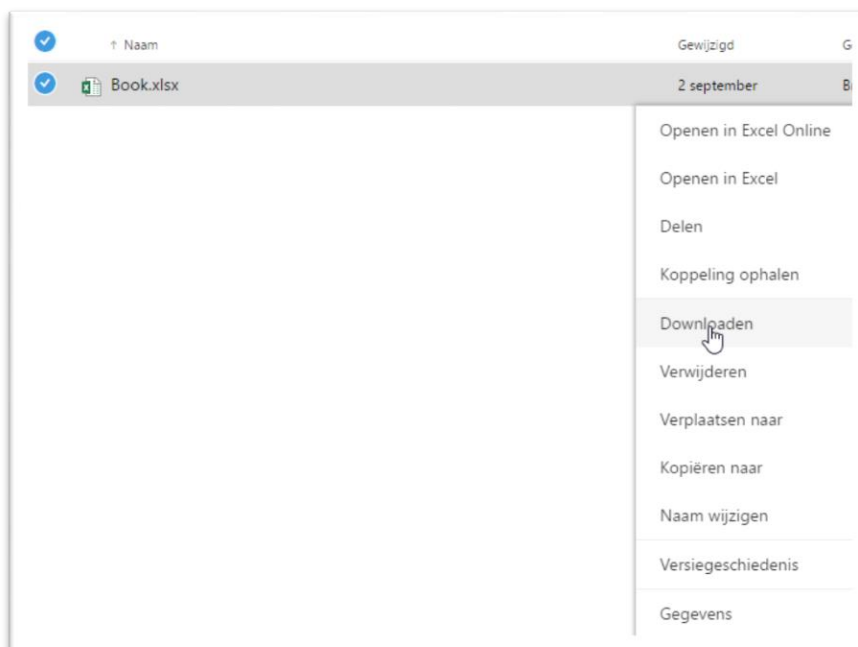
↑ Naam | Gewijzigd | G

Book.xlsx | 2 september | B

Openen in Excel Online

Openen in Excel

Delen

Koppeling ophalen

Downloaden

Verwijderen

Verplaatsen naar

Kopiëren naar

Naam wijzigen

Versiegeschiedenis

Gegevens